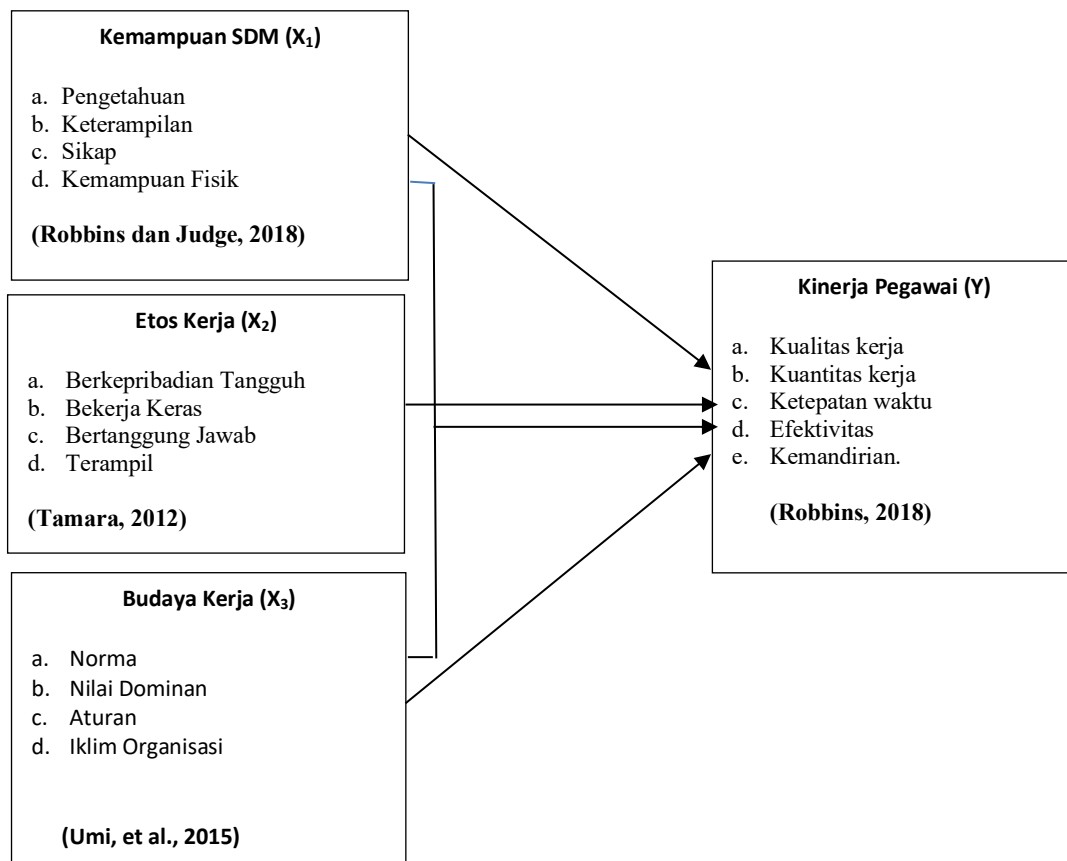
Kemampuan SDM ($X_1$)

a. Pengetahuan
b. Keterampilan
c. Sikap
d. Kemampuan Fisik

(Robbins dan Judge, 2018)

Etos Kerja ($X_2$)

a. Berkepribadian Tangguh
b. Bekerja Keras
c. Bertanggung Jawab
d. Terampil

(Tamara, 2012)

Budaya Kerja ($X_3$)

a. Norma
b. Nilai Dominan
c. Aturan
d. Iklim Organisasi

(Umi, et al., 2015)

Kinerja Pegawai (Y)

a. Kualitas kerja
b. Kuantitas kerja
c. Ketepatan waktu
d. Efektivitas
e. Kemandirian.

(Robbins, 2018)